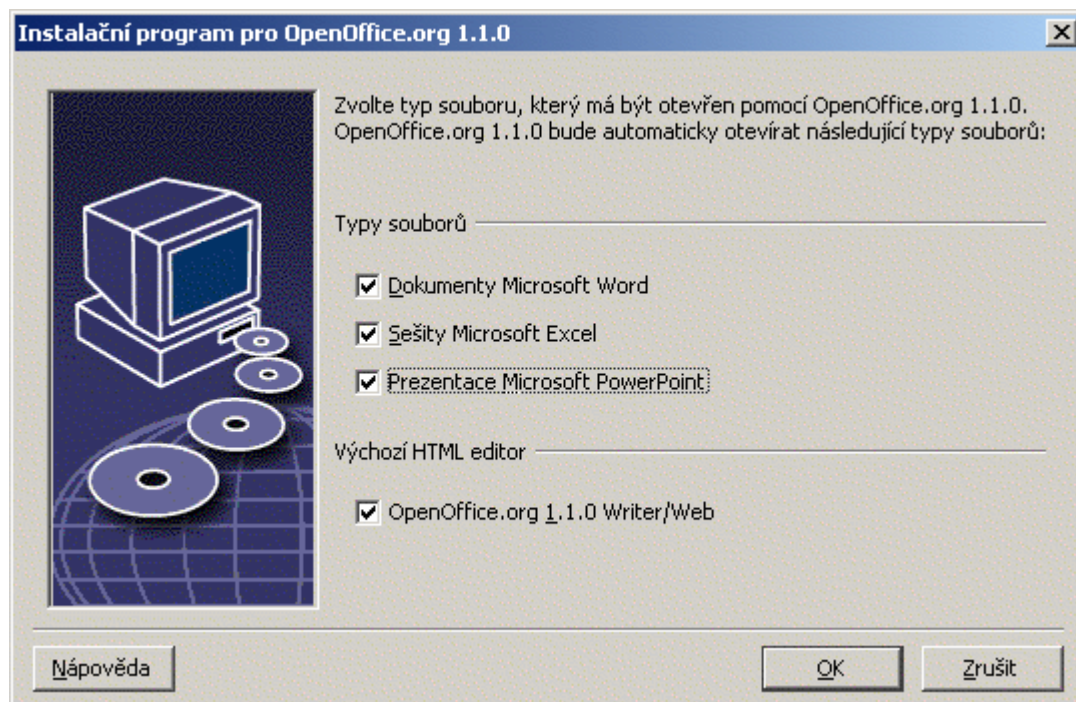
Instalační program pro OpenOffice.org 1.1.0

Zvolte typ souboru, který má být otevřen pomocí OpenOffice.org 1.1.0. OpenOffice.org 1.1.0 bude automaticky otevírat následující typy souborů:

Typy souborů

Dokumenty Microsoft Word

Sešity Microsoft Excel

Prezentace Microsoft PowerPoint

Výchozí HTML editor

OpenOffice.org 1.1.0 Writer/Web

Nápověda

OK

Zrušit